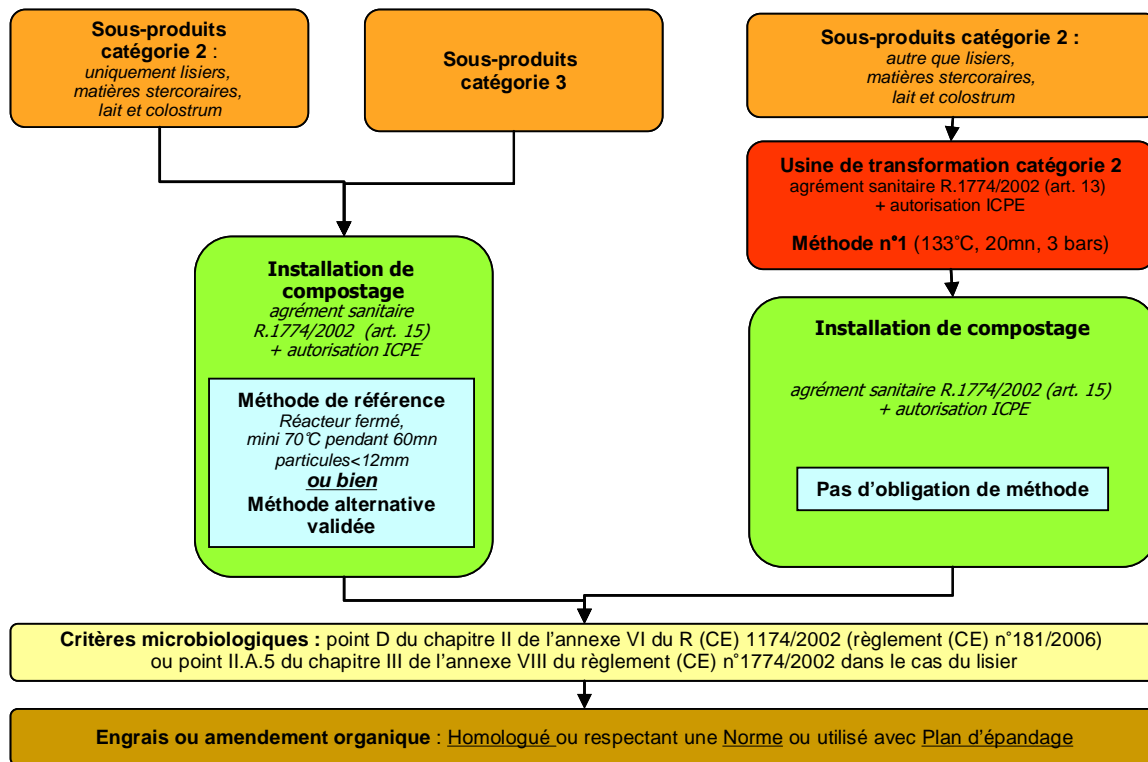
**Sous-produits catégorie 2** : *uniquement lisiers, matières stercoraires, lait et colostrum*

**Sous-produits catégorie 3**

**Sous-produits catégorie 2 :** *autre que lisiers, matières stercoraires, lait et colostrum*

**Usine de transformation catégorie 2** agrément sanitaire R.1774/2002 (art. 13) + autorisation ICPE

**Méthode n°1** (133°C, 20mn, 3 bars)

**Installation de compostage** *agrément sanitaire R.1774/2002 (art. 15) + autorisation ICPE*

**Méthode de référence** *Réacteur fermé, mini 70°C pendant 60mn particules<12mm*
***ou bien***
**Méthode alternative validée**

**Installation de compostage**

*agrément sanitaire R.1774/2002 (art. 15) + autorisation ICPE*

**Pas d'obligation de méthode**

**Critères microbiologiques :** point D du chapitre II de l'annexe VI du R (CE) 1174/2002 (règlement (CE) n°181/2006) ou point II.A.5 du chapitre III de l'annexe VIII du règlement (CE) n°1774/2002 dans le cas du lisier

**Engrais ou amendement organique** : Homologué ou respectant une Norme ou utilisé avec Plan d'épandage